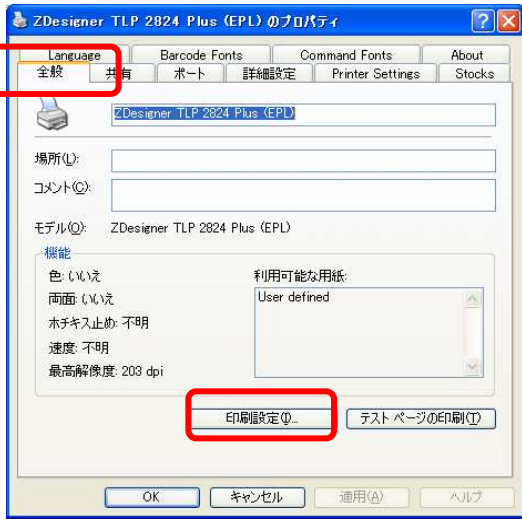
ZDesigner TLP 2824 Plus (EPL) のプロパティ

Language | Barcode Fonts | Command Fonts | About
全般 | 共有 | ポート | 詳細設定 | Printer Settings | Stocks

ZDesigner TLP 2824 Plus (EPL)

場所(L):

コメント(C):

モデル(O): ZDesigner TLP 2824 Plus (EPL)

機能

色: いいえ

両面: いいえ

ホチキス止め: 不明

速度: 不明

最高解像度: 203 dpi

利用可能な用紙:

User defined

印刷設定(I)...

テスト ページの印刷(T)

OK

キャンセル

適用(A)

ヘルプ